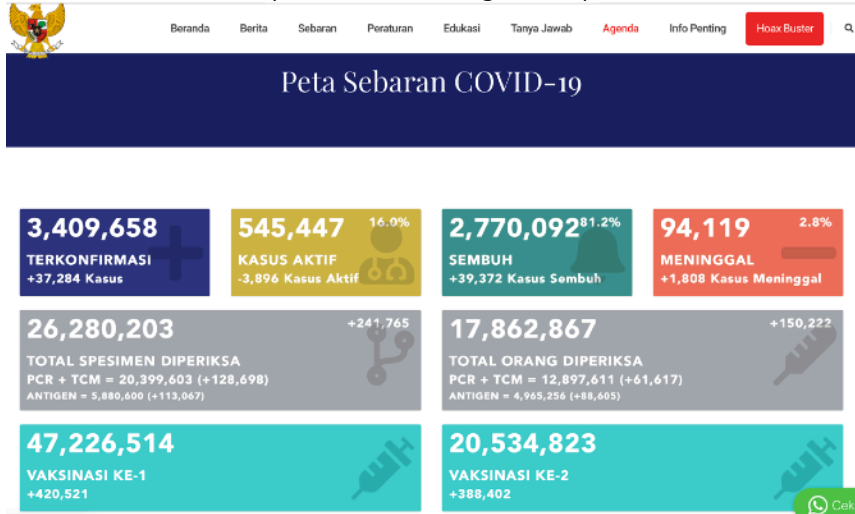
Beranda Berita Sebaran Peraturan Edukasi Tanya Jawab Agenda Info Penting Hoax Buster

Peta Sebaran COVID-19

3,409,658
TERKONFIRMASI
+37,284 Kasus

545,447 16.0%
KASUS AKTIF
-3,896 Kasus Aktif

2,770,092 81.2%
SEMBUH
+39,372 Kasus Sembuh

94,119 2.8%
MENINGGAL
+1,808 Kasus Meninggal

26,280,203 +241,765
TOTAL SPESIMEN DIPERIKSA
PCR + TCM = 20,399,603 (+128,698)
ANTIGEN = 5,880,600 (+113,067)

17,862,867 +150,222
TOTAL ORANG DIPERIKSA
PCR + TCM = 12,897,611 (+61,617)
ANTIGEN = 4,965,256 (+88,605)

47,226,514
VAKSINASI KE-1
+420,521

20,534,823
VAKSINASI KE-2
+388,402

Cek